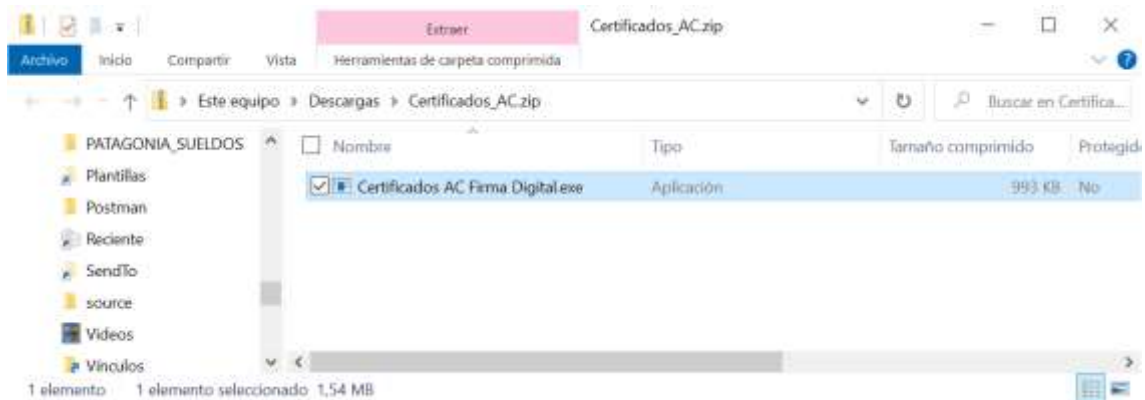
Extraer
Certificados_AC.zip

Archivo Inicio Compartir Vista Herramientas de carpeta comprimida

Este equipo > Descargas > Certificados_AC.zip

Buscar en Certifica...

PATAGONIA_SUELDOS
Plantillas
Postman
Reciente
SendTo
source
Videos
Vínculos

| Nombre | Tipo | Tamaño comprimido | Protegid |
|---|---|---|---|
| Certificados AC Firma Digital.exe | Aplicación | 993 KB | No |

1 elemento 1 elemento seleccionado 1,54 MB